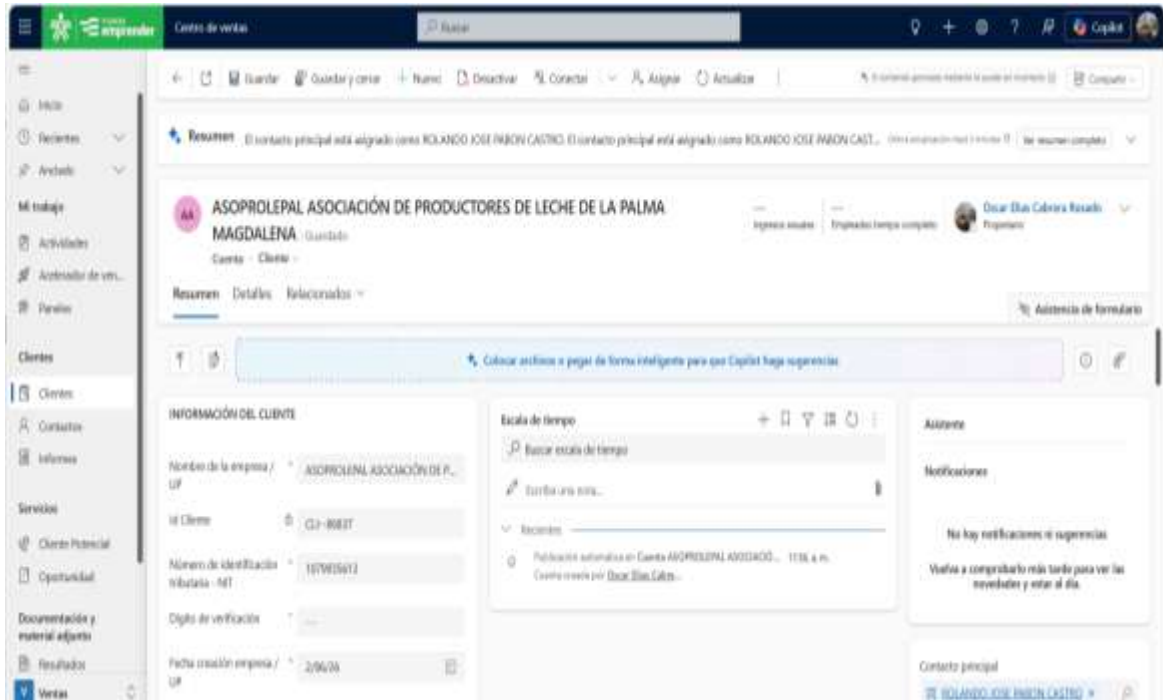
emprender | Centro de ventas | Buscar | Copilot

Inicio
Recientes
Anclado
Mi trabajo
Actividades
Acelerador de ven...
Paneles
Clientes
Clientes
Contactos
Informes
Servicios
Cliente Potencial
Oportunidad
Documentación y material adjunto
Resultados
Ventas

Guardar | Guardar y cerrar | + Nuevo | Desactivar | Conectar | Asignar | Actualizar | Compartir

Resumen El contacto principal está asignado como ROLANDO JOSE PABON CASTRO. El contacto principal está asignado como ROLANDO JOSE PABON CAST... | Ver resumen completo

AA ASOPROLEPAL ASOCIACIÓN DE PRODUCTORES DE LECHE DE LA PALMA MAGDALENA - Guardado
Cuenta · Cliente
--- Ingresos anuales | --- Empleados tiempo completo | Oscar Elias Cabrera Rosado Propietario

Resumen Detalles Relacionados

Asistencia de formulario

Colocar archivos o pegar de forma inteligente para que Copilot haga sugerencias

INFORMACIÓN DEL CLIENTE
Nombre de la empresa / UP * ASOPROLEPAL ASOCIACIÓN DE P...
Id Cliente CLI-86837
Número de identificación tributaria - NIT * 1079935612
Digito de verificación * ---
Fecha creación empresa / UP * 2/06/26

Escala de tiempo
Buscar escala de tiempo
Escriba una nota...
Reciente
Publicación automática en Cuenta ASOPROLEPAL ASOCIACIÓ... 11:56 a. m.
Cuenta creada por: Oscar Elias Cabre...

Asistente
Notificaciones
No hay notificaciones ni sugerencias
Vuelva a comprobarlo más tarde para ver las novedades y estar al día.

Contacto principal
ROLANDO JOSE PABON CASTRO